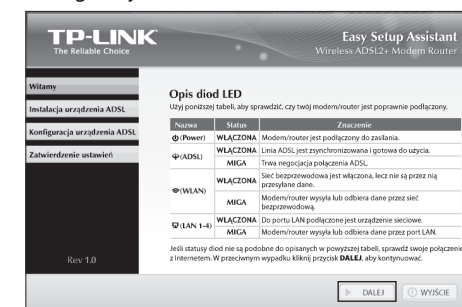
TP-LINK
The Reliable Choice

Easy Setup Assistant
Wireless ADSL2+ Modem Router

Witamy
Instalacja urządzenia ADSL
Konfiguracja urządzenia ADSL
Zatwierdzenie ustawień

Rev 1.0

Opis diod LED
Użyj poniższej tabeli, aby sprawdzić, czy twój modem/router jest poprawnie podłączony.

| Nazwa | Status | Znaczenie |
|---|---|---|
| (Power) | WŁĄCZONA | Modem/router jest podłączony do zasilania. |
| (ADSL) | WŁĄCZONA | Linia ADSL jest zsynchronizowana i gotowa do użycia. |
| | MIGA | Trwa negocjacja połączenia ADSL. |
| (WLAN) | WŁĄCZONA | Sieć bezprzewodowa jest włączona, lecz nie są przez nią przesyłane dane. |
| | MIGA | Modem/router wysyła lub odbiera dane przez sieć bezprzewodową. |
| (LAN 1-4) | WŁĄCZONA | Do portu LAN podłączone jest urządzenie sieciowe. |
| | MIGA | Modem/router wysyła lub odbiera dane przez port LAN. |

Jeśli statusy diod nie są podobne do opisanych w powyższej tabeli, sprawdź swoje połączenie z Internetem. W przeciwnym wypadku kliknij przycisk DALEJ, aby kontynuować.

DALEJ
WYJŚCIE